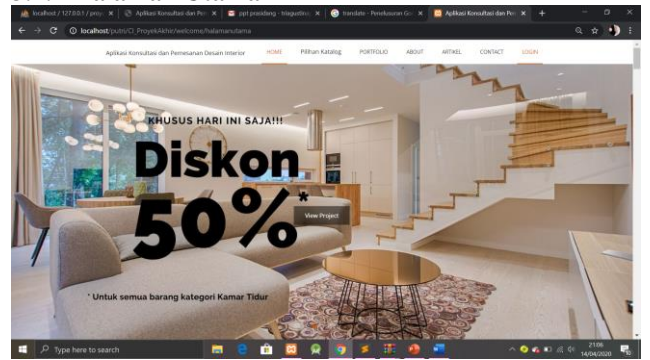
localhost / 127.0.0.1 / proy | Aplikasi Konsultasi dan Pe | ppt prosiding - Magazine | translate - Penelusuran Go | Aplikasi Konsultasi dan Pe

localhost/putri/CI_ProyekAkhir/welcome/halamanutama

Aplikasi Konsultasi dan Pemesanan Desain Interior

HOME Pilihan Katalog PORTFOLIO ABOUT ARTIKEL CONTACT LOGIN

KHUSUS HARI INI SAJA!!!

Diskon 50%*

View Project

* Untuk semua barang kategori Kamar Tidur

Type here to search

21:06
14/04/2020